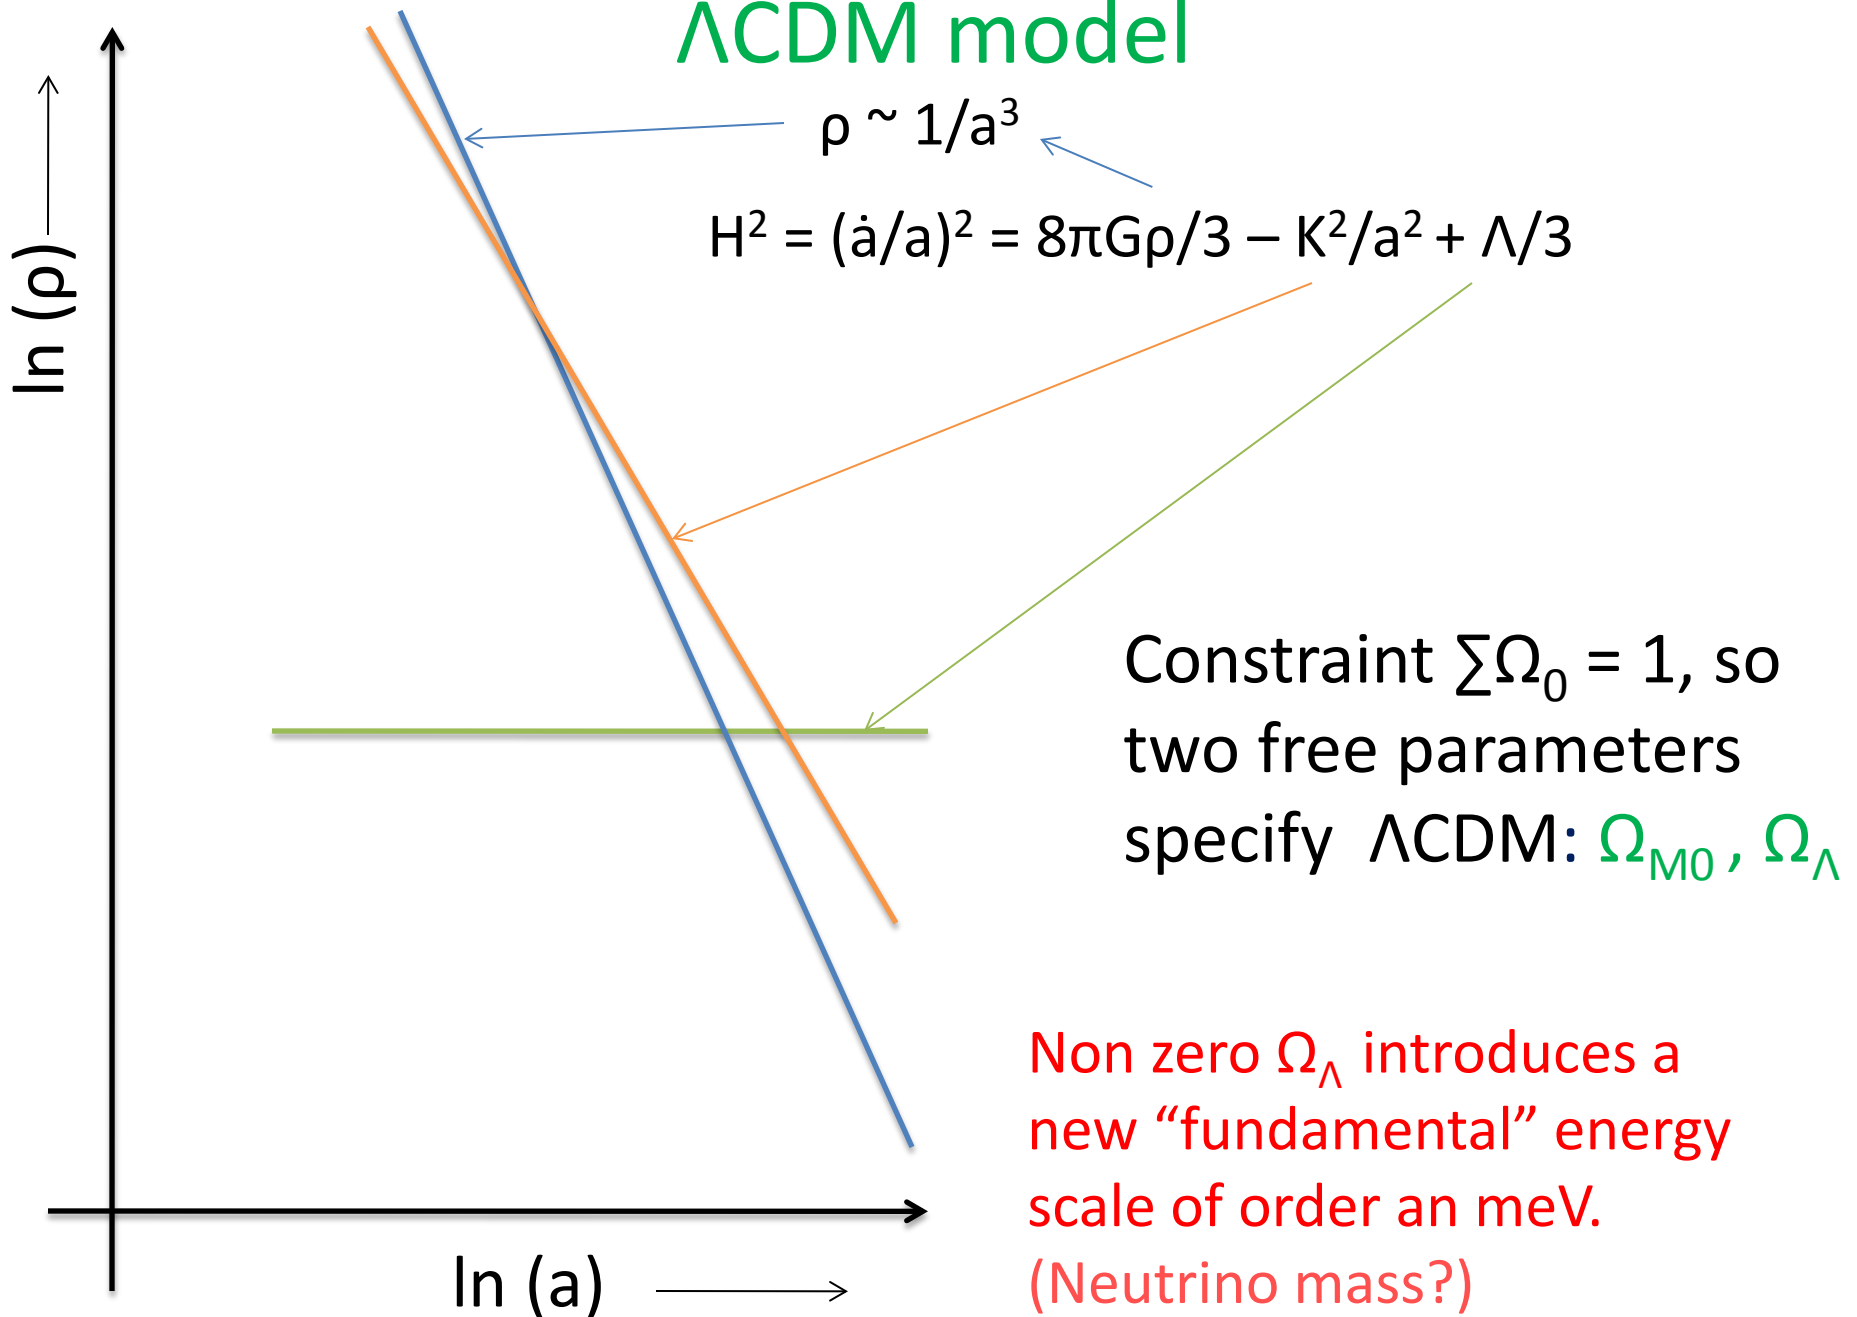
ΛCDM model

$\rho \sim 1/a^3$

$H^2 = (\dot{a}/a)^2 = 8\pi G\rho/3 - K^2/a^2 + \Lambda/3$

ln (ρ)

Constraint $\sum\Omega_0 = 1$, so two free parameters specify ΛCDM: $\Omega_{M0}$ , $\Omega_\Lambda$

Non zero $\Omega_\Lambda$ introduces a new “fundamental” energy scale of order an meV. (Neutrino mass?)

ln (a)